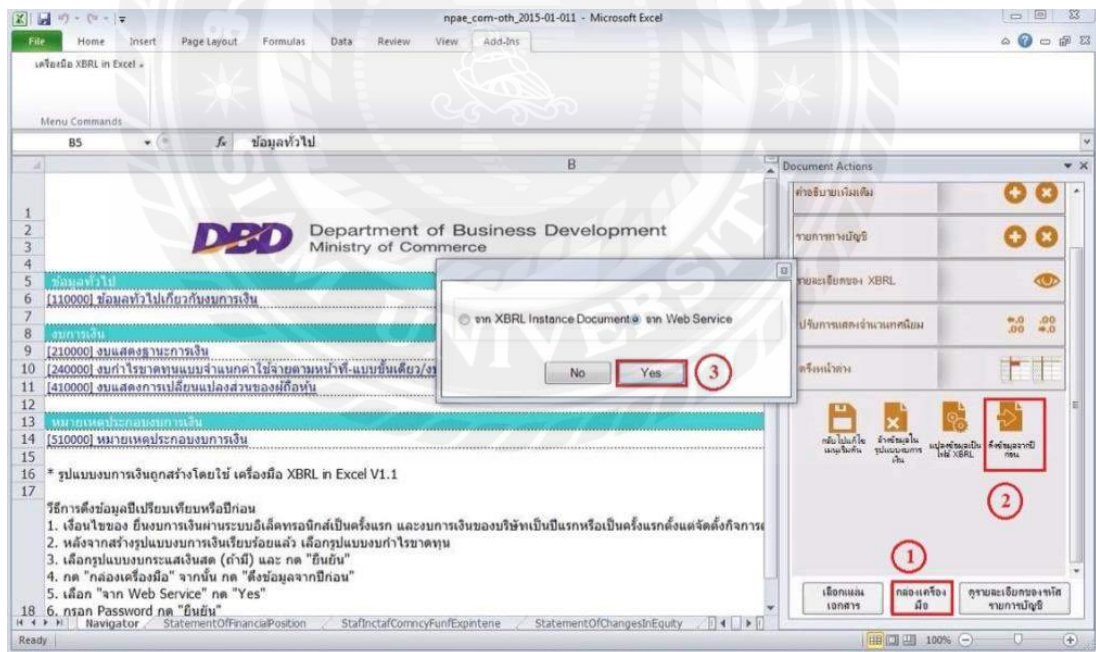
npae_com-oth_2015-01-011 - Microsoft Excel

File Home Insert Page Layout Formulas Data Review View Add-Ins

เครื่องมือ XBRL in Excel

Menu Commands

B5 $f_x$ ข้อมูลทั่วไป

B

1
2
3
4

Department of Business Development
Ministry of Commerce

5 ข้อมูลทั่วไป
6 [110000] ข้อมูลทั่วไปเกี่ยวกับงบการเงิน
7
8 งบการเงิน
9 [210000] งบแสดงฐานะการเงิน
10 [240000] งบกำไรขาดทุนแบบจำแนกค่าใช้จ่ายตามหน้าที่-แบบขั้นเดียว/ง
11 [410000] งบแสดงการเปลี่ยนแปลงส่วนของผู้ถือหุ้น
12
13 หมายเหตุประกอบงบการเงิน
14 [510000] หมายเหตุประกอบงบการเงิน
15
16 * รูปแบบงบการเงินถูกสร้างโดยใช้ เครื่องมือ XBRL in Excel V1.1
17

วิธีการดึงข้อมูลปีเปรียบเทียบหรือปีก่อน
1. เงื่อนไขของ ยื่นงบการเงินผ่านระบบอิเล็กทรอนิกส์เป็นครั้งแรก และงบการเงินของบริษัทเป็นปีแรกหรือเป็นครั้งแรกตั้งแต่จัดตั้งกิจการ
2. หลังจากสร้างรูปแบบงบการเงินเรียบร้อยแล้ว เลือกรูปแบบงบกำไรขาดทุน
3. เลือกรูปแบบงบกระแสเงินสด (ถ้ามี) และ กด "ยืนยัน"
4. กด "กล่องเครื่องมือ" จากนั้น กด "ดึงข้อมูลจากปีก่อน"
5. เลือก "จาก Web Service" กด "Yes"
18 6. กรอก Password กด "ยืนยัน"

Navigator StatementOfFinancialPosition StafInctafComncyFunfExpintene StatementOfChangesInEquity

Ready 100%

จาก XBRL Instance Document จาก Web Service

No Yes 3

Document Actions

คำอธิบายเพิ่มเติม
รายการทางบัญชี
รายละเอียดของ XBRL
ปรับการแสดงจำนวนทศนิยม
ตรึงหน้าต่าง

กลับไปแก้ไขเมนูเริ่มต้น ล้างข้อมูลในรูปแบบงบการเงิน แปลงข้อมูลเป็นไฟล์ XBRL ดึงข้อมูลจากปีก่อน

2

1

เลือกแผ่นเอกสาร กล่องเครื่องมือ ดูรายละเอียดของรหัสรายการบัญชี